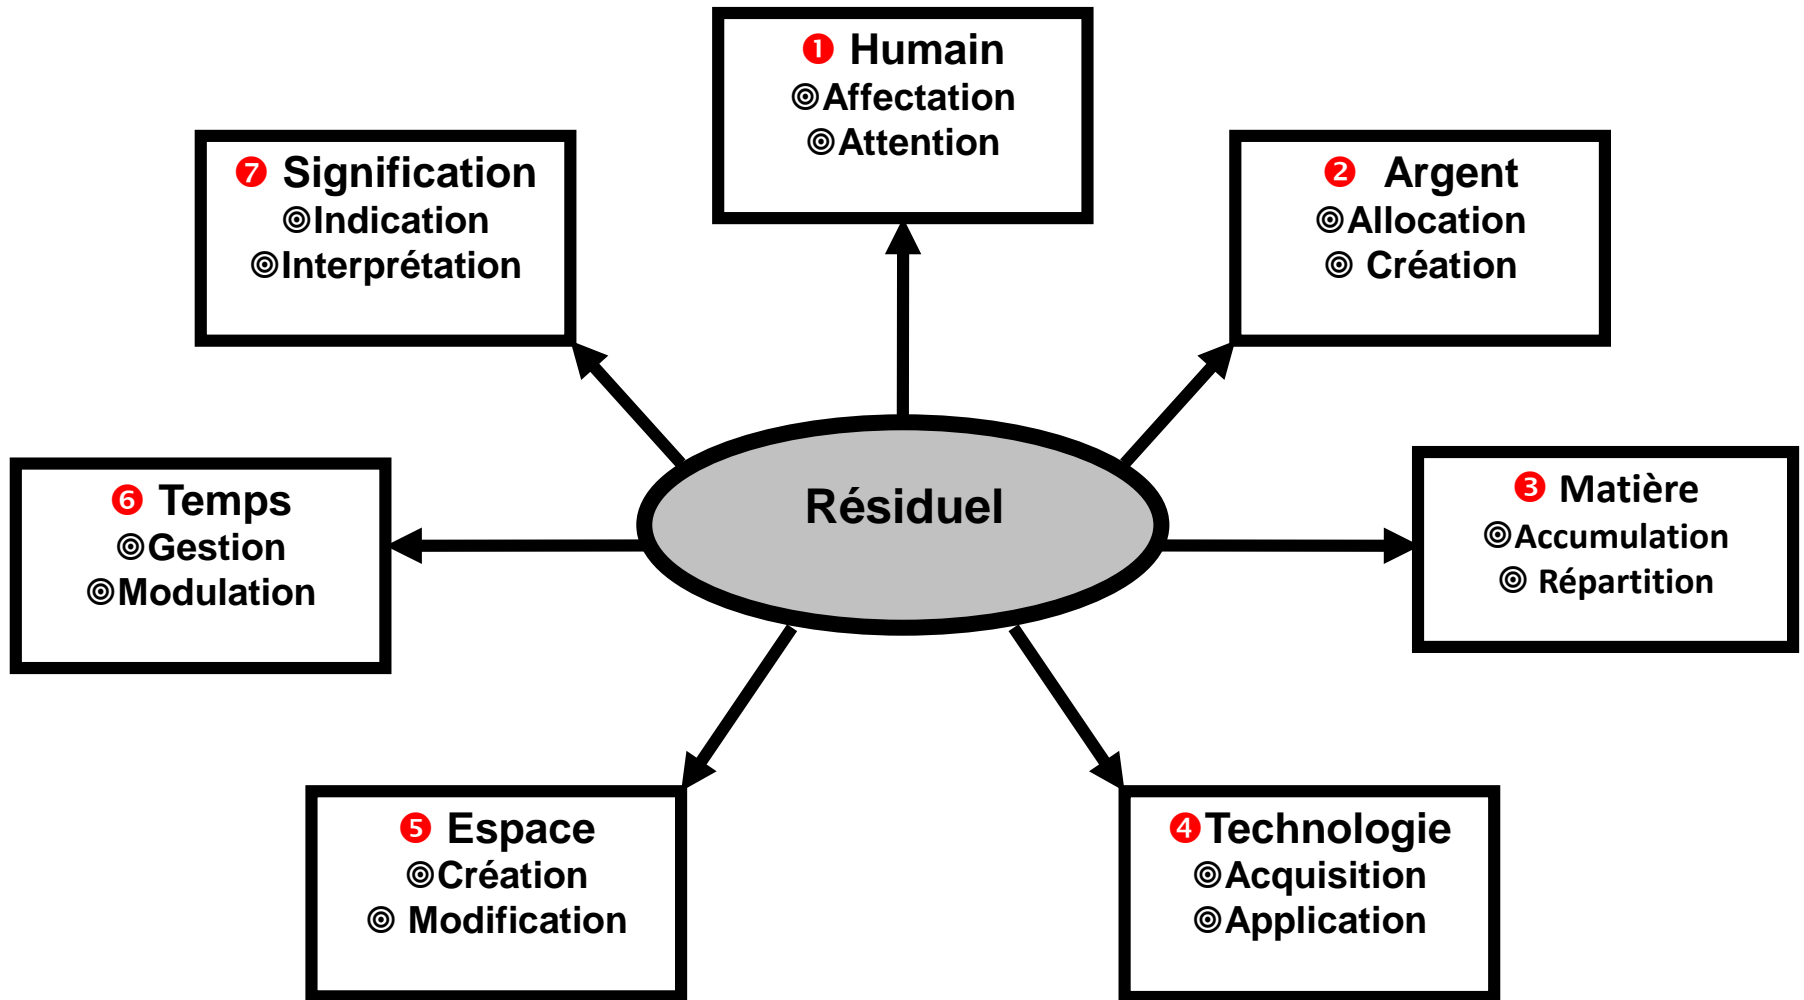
❶ Humain
◎Affectation
◎Attention

❼ Signification
◎Indication
◎Interprétation

❷ Argent
◎Allocation
◎ Création

Résiduel

❻ Temps
◎Gestion
◎Modulation

❸ Matière
◎Accumulation
◎ Répartition

❺ Espace
◎Création
◎ Modification

❹Technologie
◎Acquisition
◎Application